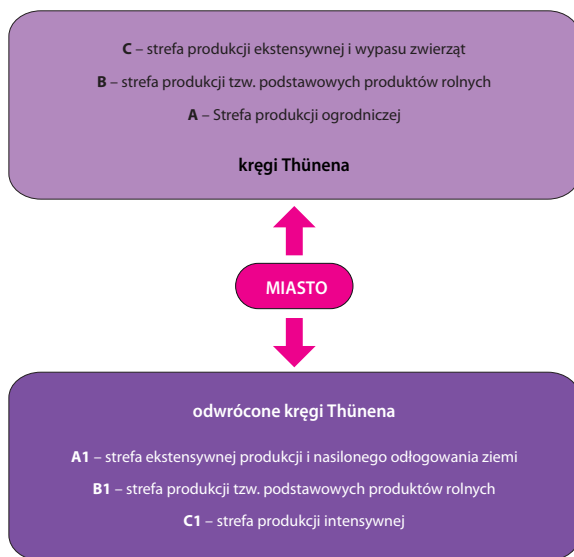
**C** – strefa produkcji ekstensywnej i wypasu zwierząt

**B** – strefa produkcji tzw. podstawowych produktów rolnych

**A** – Strefa produkcji ogrodniczej

**kręgi Thünena**

MIASTO

**odwrócone kręgi Thünena**

**A1** – strefa ekstensywnej produkcji i nasilonego odłogowania ziemi

**B1** – strefa produkcji tzw. podstawowych produktów rolnych

**C1** – strefa produkcji intensywnej